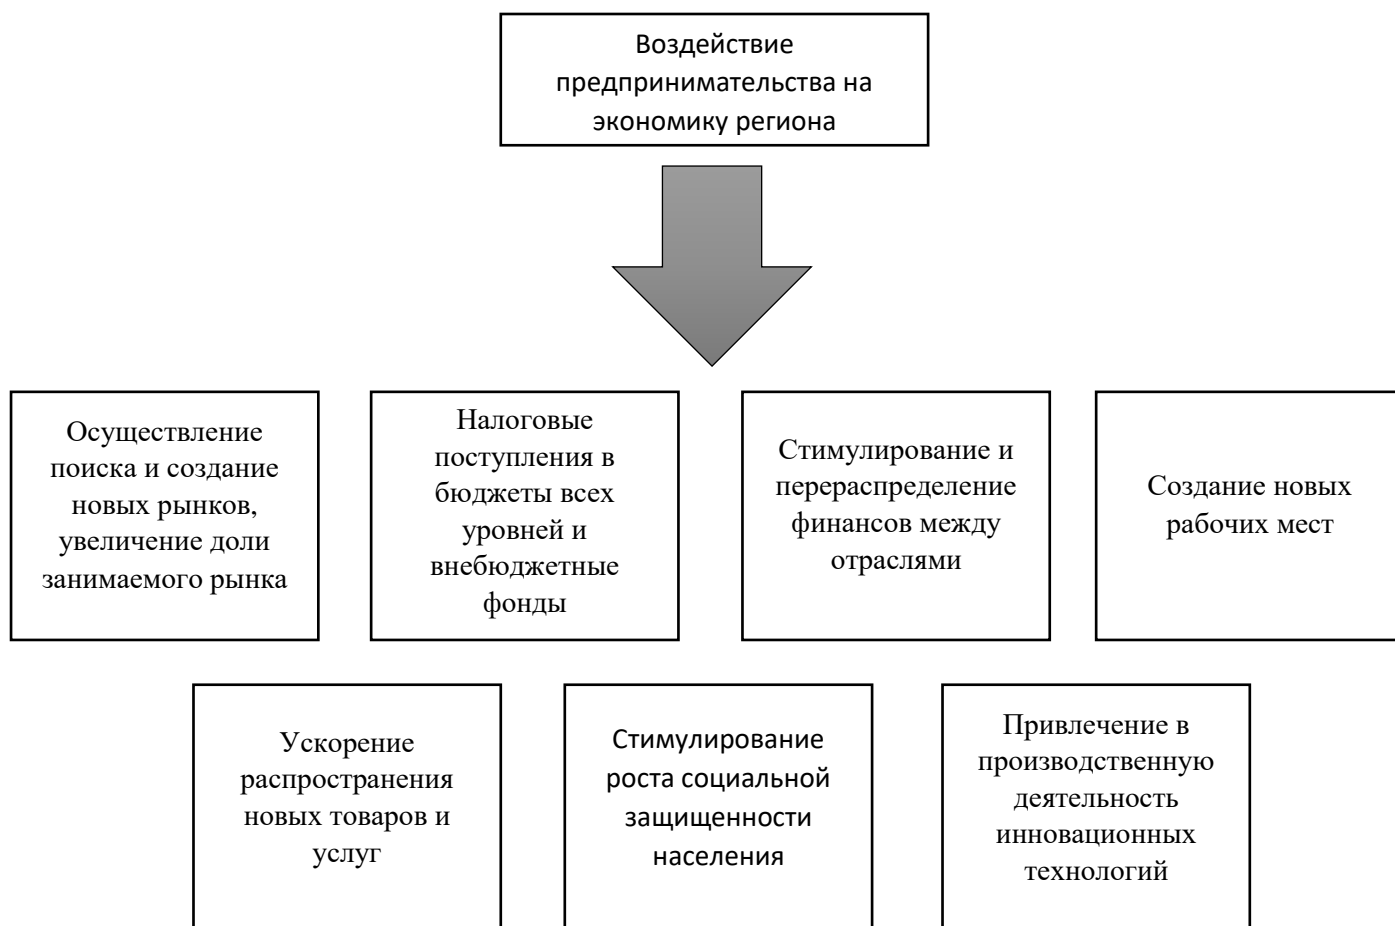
Воздействие предпринимательства на экономику региона

Осуществление поиска и создание новых рынков, увеличение доли занимаемого рынка

Налоговые поступления в бюджеты всех уровней и внебюджетные фонды

Стимулирование и перераспределение финансов между отраслями

Создание новых рабочих мест

Ускорение распространения новых товаров и услуг

Стимулирование роста социальной защищенности населения

Привлечение в производственную деятельность инновационных технологий